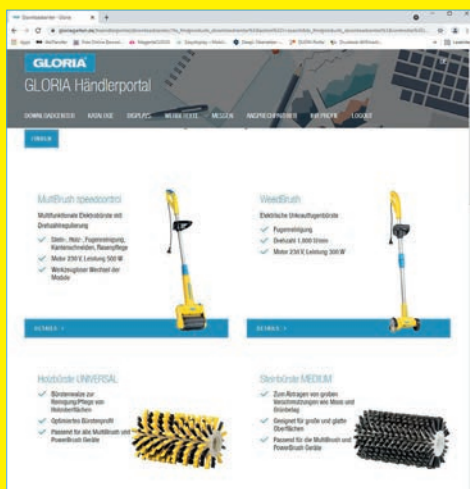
GLORIA
GLORIA Händlerportal

DOWNLOADCENTER KATALOGE DISPLAYS WERBETEXTE MESSEN ANSPRECHPARTNER KW PROFIS LOGOUT

MultiBrush speedcontrol
Multifunktionale Elektrobürste mit Drehzahlregulierung
Stein-, Holz-, Fugenreinigung, Kantenschneiden, Rasenpflege
Motor 230 V, Leistung 500 W
Werkzeugloser Wechsel der Module
DETAILS >

WeedBrush
Elektrische Unkrautfugenbürste
Fugenreinigung
Drehzahl 1.800 U/min
Motor 230 V, Leistung 500 W
DETAILS >

Holzbürste UNIVERSAL
Bürstenwalze zur Reinigung/Pflege von Holzoberflächen
Optimiertes Bürstenprofil
Passend für alle MultiBrush und PowerBrush Geräte

Steinbürste MEDIUM
Zum Abtragen von groben Verschmutzungen wie Moos und Grünbelag
Geeignet für grobe und glatte Oberflächen
Passend für die MultiBrush und PowerBrush Geräte